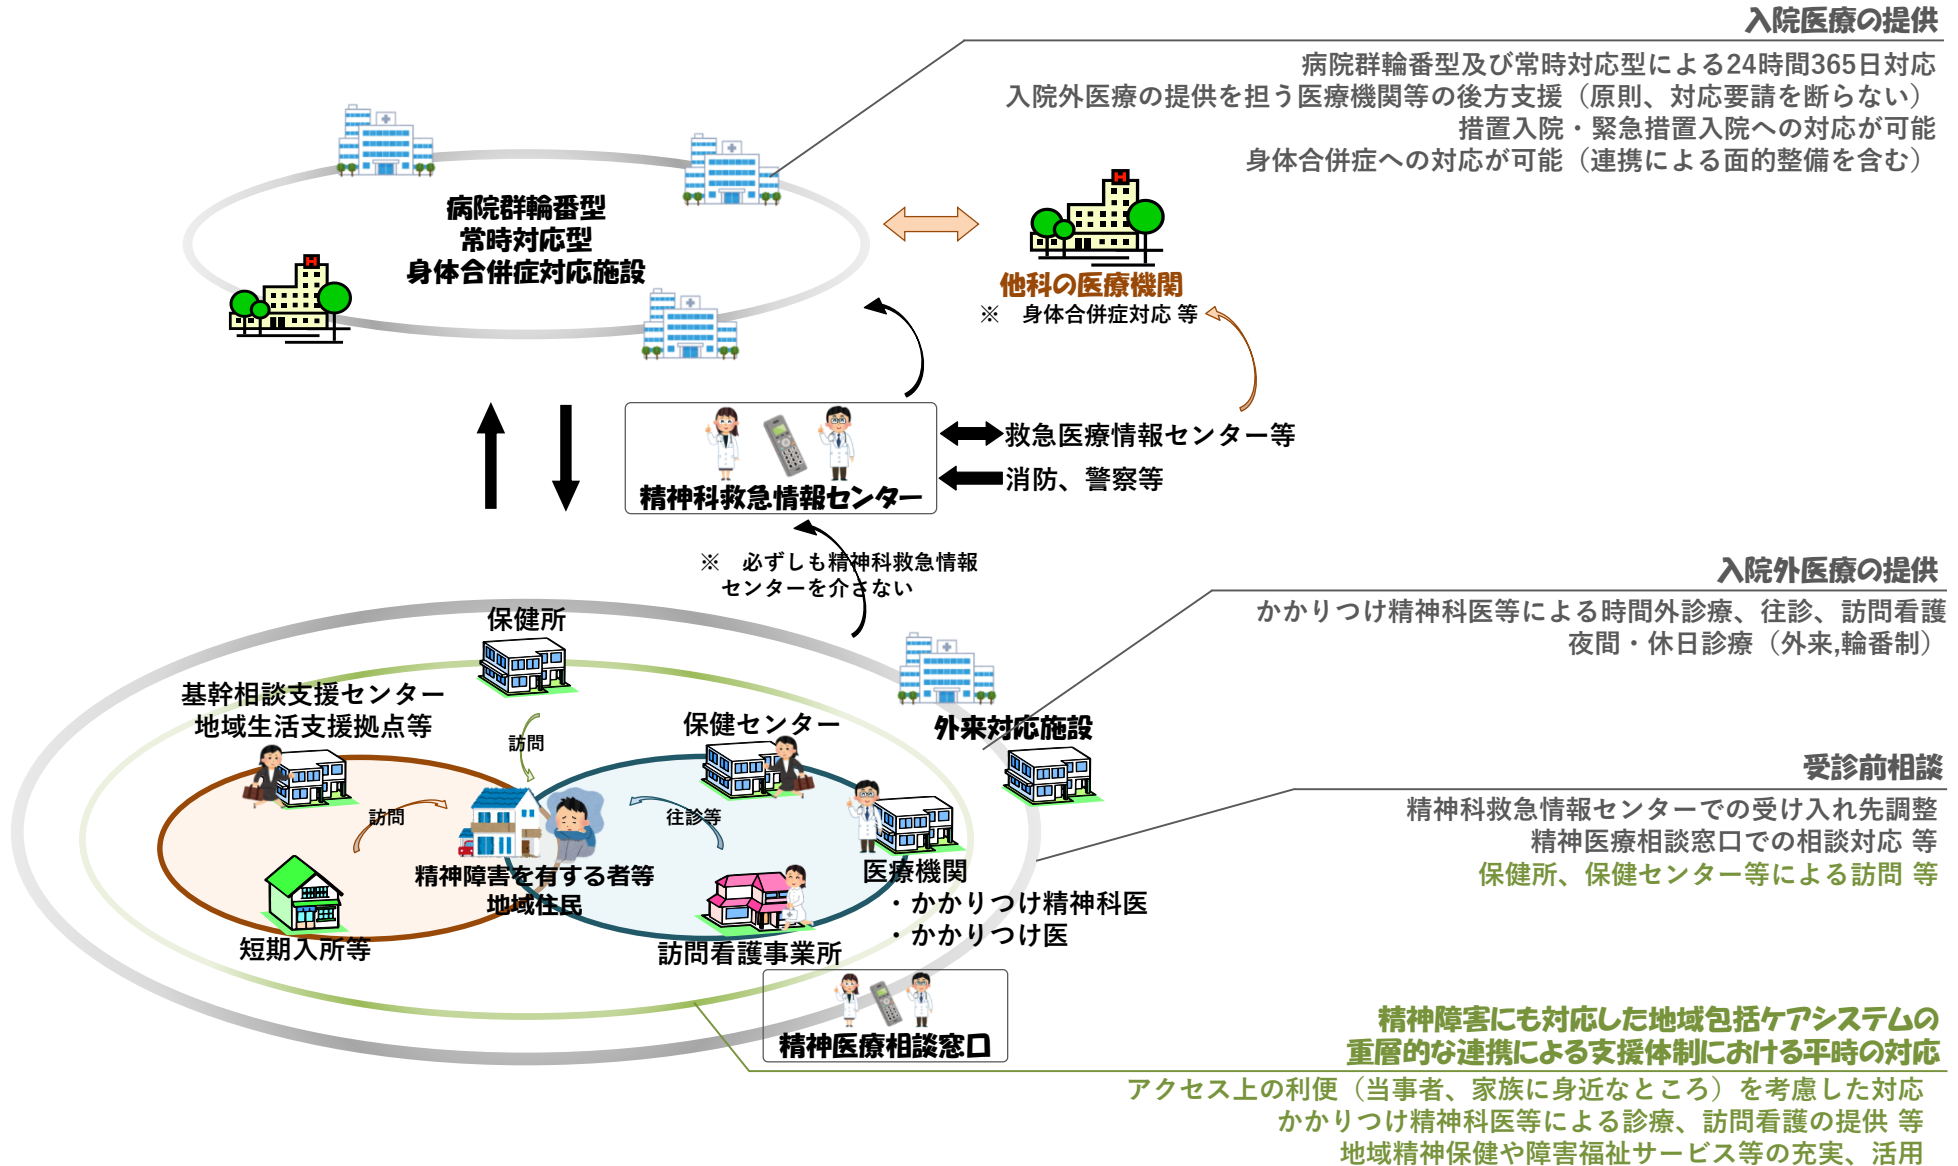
入院医療の提供

病院群輪番型及び常時対応型による24時間365日対応
入院外医療の提供を担う医療機関等の後方支援（原則、対応要請を断らない）
措置入院・緊急措置入院への対応が可能
身体合併症への対応が可能（連携による面的整備を含む）

病院群輪番型
常時対応型
身体合併症対応施設

他科の医療機関
※ 身体合併症対応 等

精神科救急情報センター

救急医療情報センター等
消防、警察等

※ 必ずしも精神科救急情報センターを介さない

入院外医療の提供

かかりつけ精神科医等による時間外診療、往診、訪問看護
夜間・休日診療（外来,輪番制）

保健所

基幹相談支援センター
地域生活支援拠点等

訪問

保健センター

外来対応施設

訪問

往診等

精神障害を有する者等
地域住民

医療機関
・かかりつけ精神科医
・かかりつけ医

短期入所等

訪問看護事業所

受診前相談

精神科救急情報センターでの受け入れ先調整
精神医療相談窓口での相談対応 等
保健所、保健センター等による訪問 等

精神医療相談窓口

精神障害にも対応した地域包括ケアシステムの
重層的な連携による支援体制における平時の対応

アクセス上の利便（当事者、家族に身近なところ）を考慮した対応
かかりつけ精神科医等による診療、訪問看護の提供 等
地域精神保健や障害福祉サービス等の充実、活用